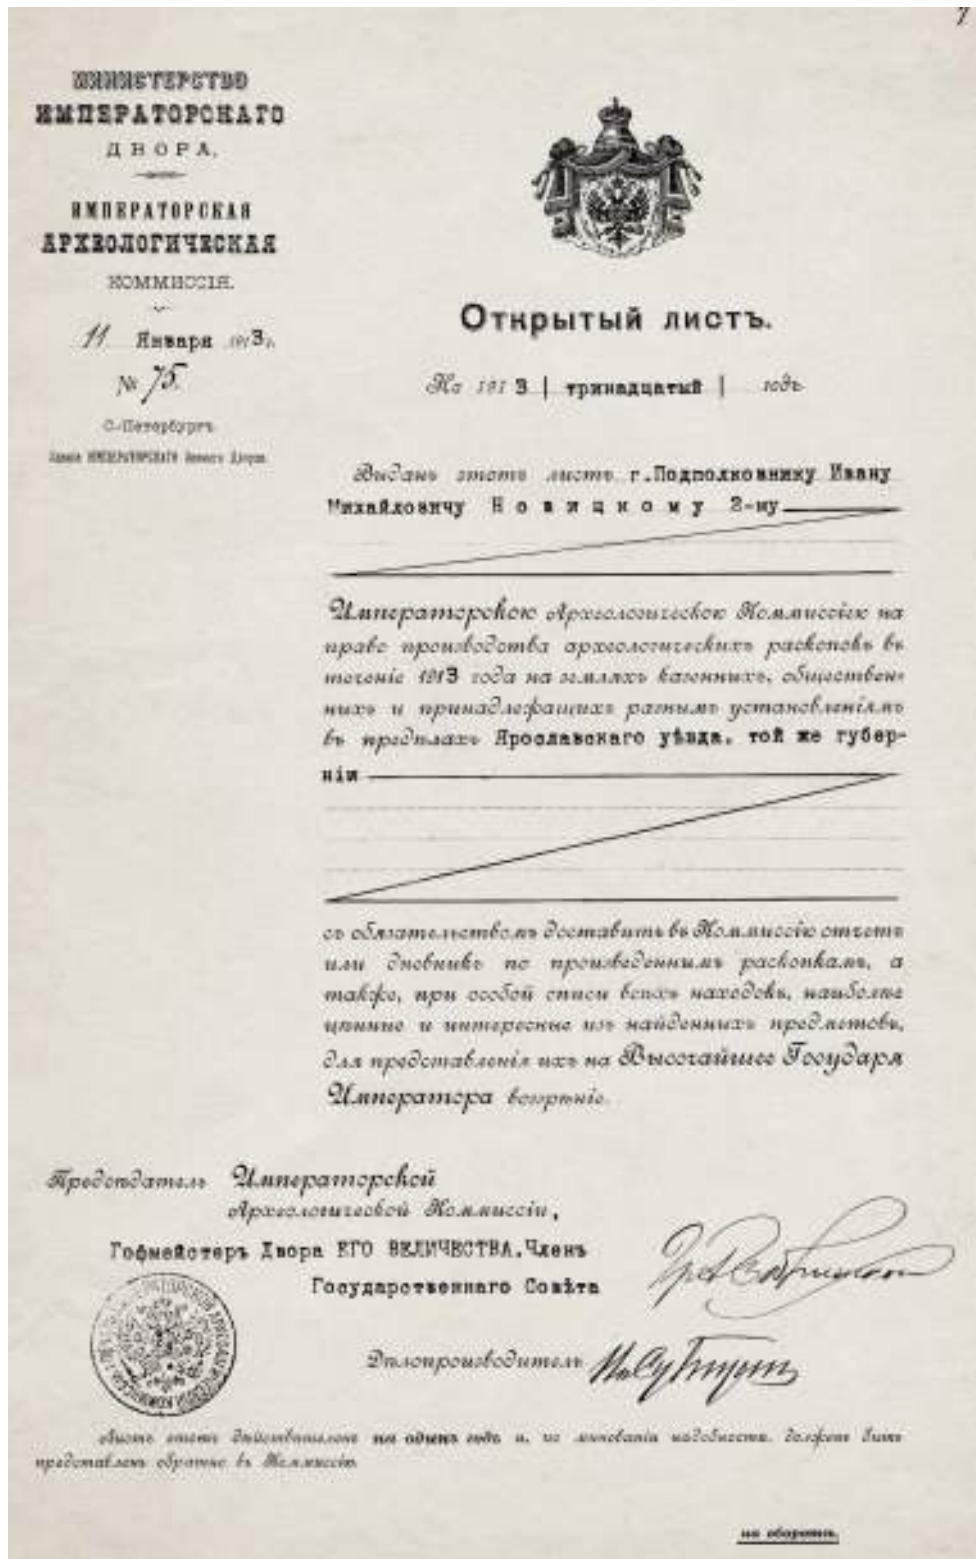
7

МИНИСТЕРСТВО ИМПЕРАТОРСКАГО ДВОРА.

ИМПЕРАТОРСКАЯ АРХЕОЛОГИЧЕСКАЯ КОММИССІЯ.

11 Января 1913 г.

№ 75

С.-Петербургъ

Здание ИМПЕРАТОРСКАГО Зимняго Дворца.

Открытый листъ.

На 1913 | тринадцатый | годъ

Выданъ этотъ листъ г. Подполковнику Ивану Михайловичу Новицкому 2-му

Императорскою Археологическою Коммиссіею на право производства археологическихъ раскопокъ въ теченіе 1913 года на земляхъ казенныхъ, общественныхъ и принадлежащихъ разнымъ установленіямъ въ предѣлахъ Ярославскаго уѣзда, той же губерніи

съ обязательствомъ доставить въ Коммиссію отчетъ или дневникъ по произведеннымъ раскопкамъ, а также, при особой описи всѣхъ находокъ, наиболѣе цѣнные и интересные изъ найденныхъ предметовъ, для представленія ихъ на Высочайшее Государя Императора воззрѣніе.

Предсѣдатель Императорской Археологической Коммиссіи, Гофмейстеръ Двора ЕГО ВЕЛИЧЕСТВА, Членъ Государственнаго Совѣта

Гр. А. Бобринской

Дѣлопроизводитель

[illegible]

Листъ этотъ дѣйствителенъ на одинъ годъ и, по минованіи надобности, долженъ быть представленъ обратно въ Коммиссію.

на оборотѣ.